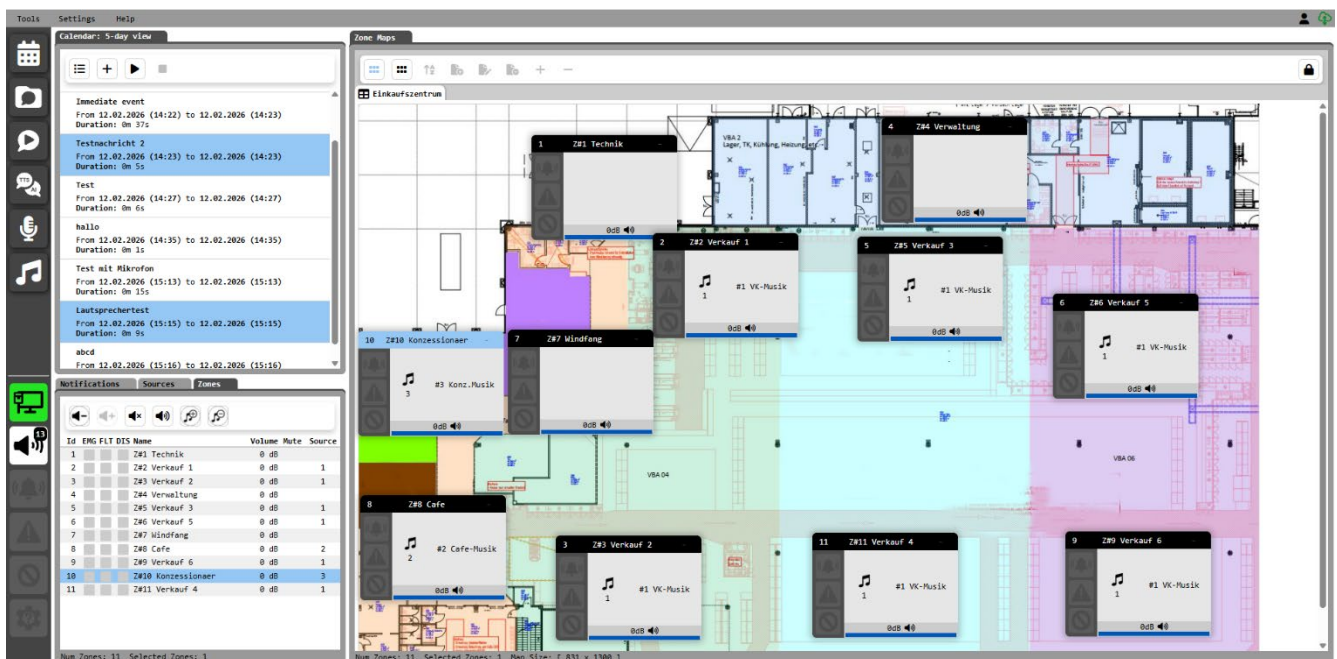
Tools Settings Help

Calendar: 5-day view

Immediate event
From 12.02.2026 (14:22) to 12.02.2026 (14:23)
Duration: 0m 37s

Testnachricht 2
From 12.02.2026 (14:23) to 12.02.2026 (14:23)
Duration: 0m 5s

Test
From 12.02.2026 (14:27) to 12.02.2026 (14:27)
Duration: 0m 6s

hallo
From 12.02.2026 (14:35) to 12.02.2026 (14:35)
Duration: 0m 1s

Test mit Mikrofon
From 12.02.2026 (15:13) to 12.02.2026 (15:13)
Duration: 0m 15s

Lautsprechertest
From 12.02.2026 (15:15) to 12.02.2026 (15:15)
Duration: 0m 9s

abcd
From 12.02.2026 (15:16) to 12.02.2026 (15:16)

Notifications Sources Zones

13

| Id | EMG | FLT | DIS | Name | Volume | Mute | Source |
|---|---|---|---|---|---|---|---|
| 1 | | | | Z#1 Technik | 0 dB | | |
| 2 | | | | Z#2 Verkauf 1 | 0 dB | | 1 |
| 3 | | | | Z#3 Verkauf 2 | 0 dB | | 1 |
| 4 | | | | Z#4 Verwaltung | 0 dB | | |
| 5 | | | | Z#5 Verkauf 3 | 0 dB | | 1 |
| 6 | | | | Z#6 Verkauf 5 | 0 dB | | 1 |
| 7 | | | | Z#7 Windfang | 0 dB | | |
| 8 | | | | Z#8 Cafe | 0 dB | | 2 |
| 9 | | | | Z#9 Verkauf 6 | 0 dB | | 1 |
| 10 | | | | Z#10 Konzessionaer | 0 dB | | 3 |
| 11 | | | | Z#11 Verkauf 4 | 0 dB | | 1 |

Num Zones: 11 Selected Zones: 1

Zone Maps

Einkaufszentrum

VBA 2
Lager, TK, Kühlung, Heizung etc.

1 Z#1 Technik
0dB

4 Z#4 Verwaltung
0dB

2 Z#2 Verkauf 1
1 #1 VK-Musik
0dB

5 Z#5 Verkauf 3
1 #1 VK-Musik
0dB

6 Z#6 Verkauf 5
1 #1 VK-Musik
0dB

10 Z#10 Konzessionaer
3 #3 Konz.Musik
0dB

7 Z#7 Windfang
0dB

VBA 04

VBA 06

8 Z#8 Cafe
2 #2 Cafe-Musik
0dB

3 Z#3 Verkauf 2
1 #1 VK-Musik
0dB

11 Z#11 Verkauf 4
1 #1 VK-Musik
0dB

9 Z#9 Verkauf 6
1 #1 VK-Musik
0dB

Num Zones: 11 Selected Zones: 1 Map Size: [ 831 x 1300 ]